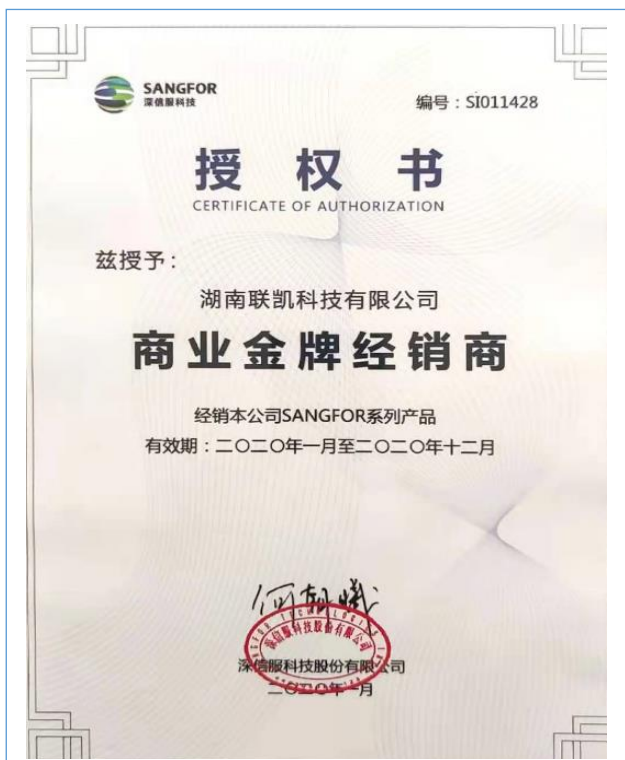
SANGFOR
深信服科技

编号：SI011428

授 权 书
CERTIFICATE OF AUTHORIZATION

兹授予：

湖南联凯科技有限公司

商业金牌经销商

经销本公司SANGFOR系列产品
有效期：二〇二〇年一月至二〇二〇年十二月

何朝曦

深信服科技股份有限公司

深信服科技股份有限公司
二〇二〇年一月